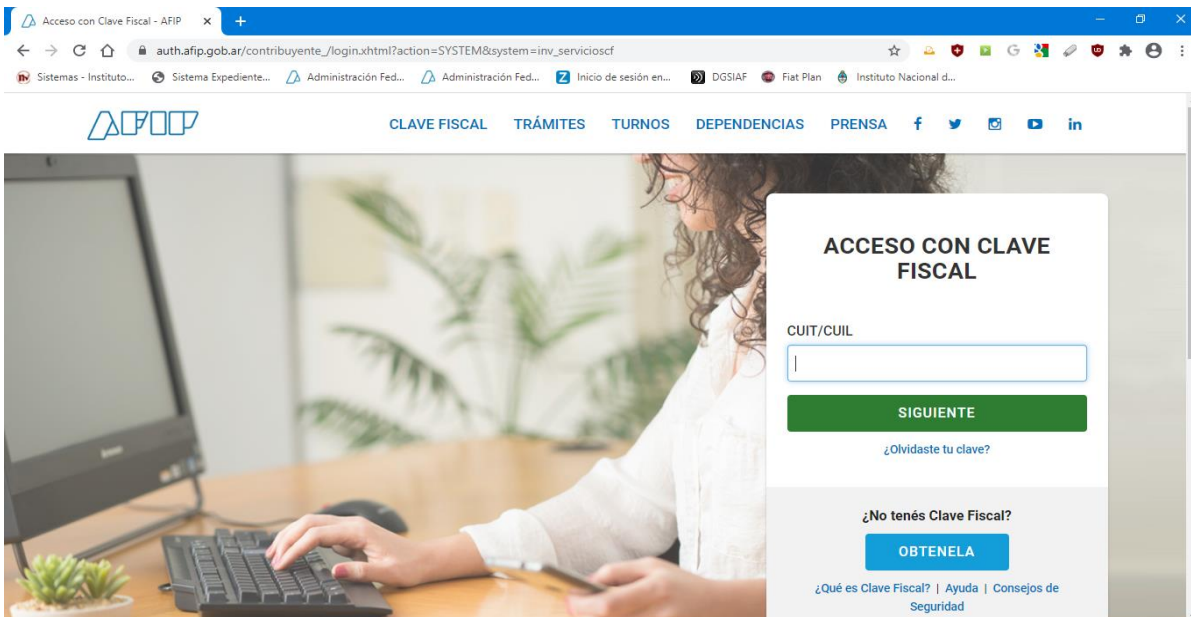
Acceso con Clave Fiscal - AFIP

auth.afip.gob.ar/contribuyente_/login.xhtml?action=SYSTEM&system=inv_servicioscf

Sistemas - Instituto... Sistema Expediente... Administración Fed... Administración Fed... Inicio de sesión en... DGSIAF Fiat Plan Instituto Nacional d...

AFIP

CLAVE FISCAL TRÁMITES TURNOS DEPENDENCIAS PRENSA

ACCESO CON CLAVE FISCAL

CUIT/CUIL

SIGUIENTE

¿Olvidaste tu clave?

¿No tenés Clave Fiscal?

OBTENELA

¿Qué es Clave Fiscal? | Ayuda | Consejos de Seguridad